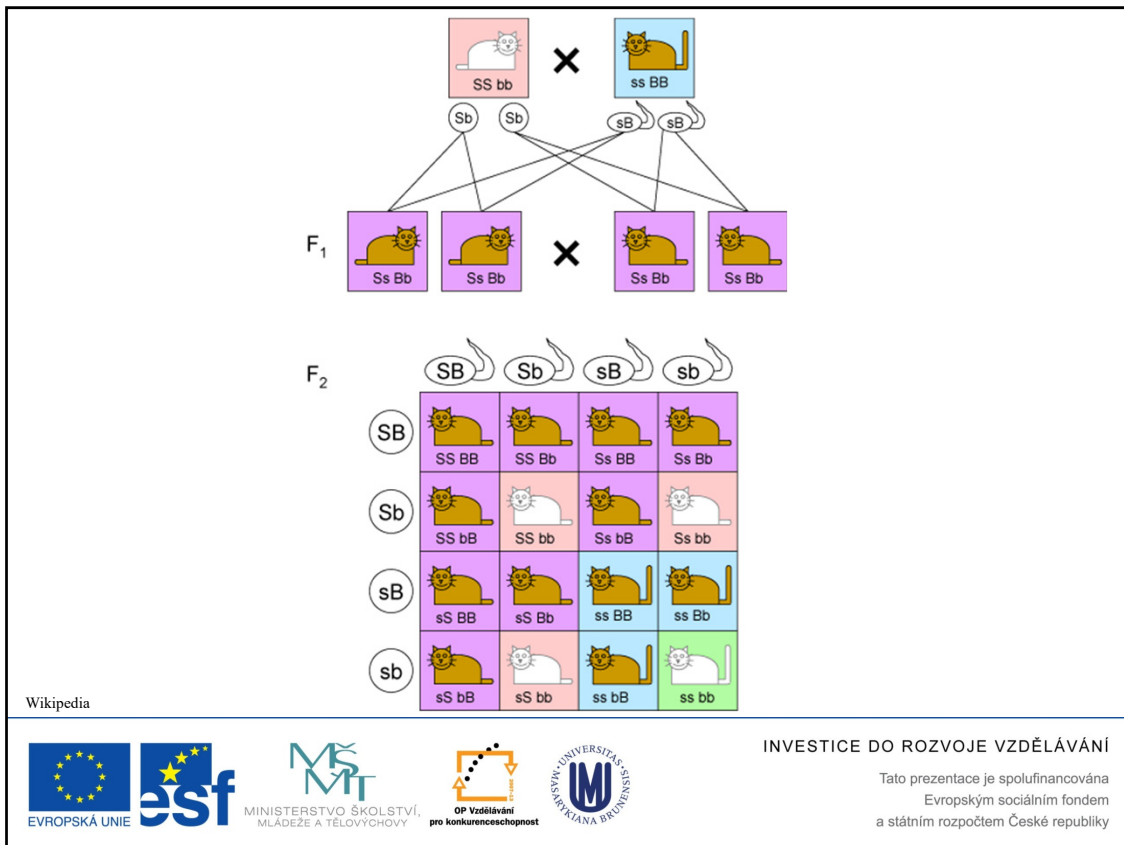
SS bb × ss BB

Sb Sb sB sB

$F_1$

Ss Bb Ss Bb × Ss Bb Ss Bb

$F_2$

|  | SB | Sb | sB | sb |
|---|---|---|---|---|
| SB | SS BB | SS Bb | Ss BB | Ss Bb |
| Sb | SS bB | SS bb | Ss bB | Ss bb |
| sB | sS BB | sS Bb | ss BB | ss Bb |
| sb | sS bB | sS bb | ss bB | ss bb |

Wikipedia

EVROPSKÁ UNIE

esf

MINISTERSTVO ŠKOLSTVÍ, MLÁDEŽE A TĚLOVÝCHOVY

OP Vzdělávání pro konkurenceschopnost

UNIVERSITAS MASARYKIANA BRUNENSIS

INVESTICE DO ROZVOJE VZDĚLÁVÁNÍ

Tato prezentace je spolufinancována Evropským sociálním fondem a státním rozpočtem České republiky